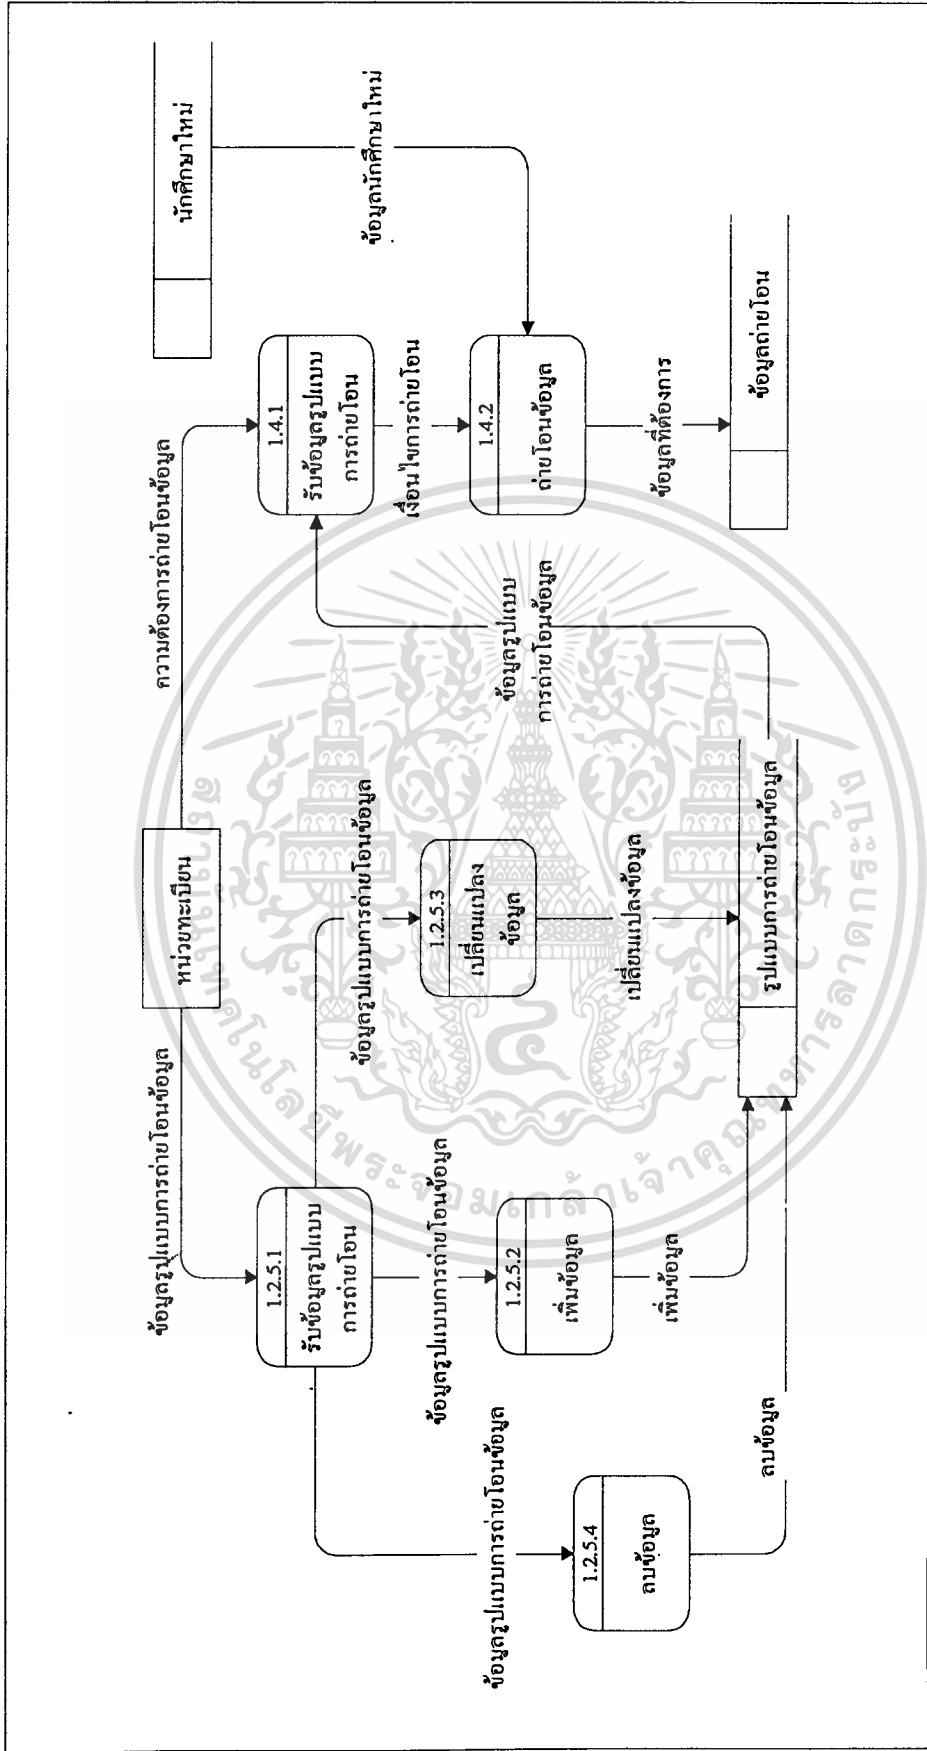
นักศึกษาใหม่

ข้อมูลนักศึกษาใหม่

ความต้องการถ่ายโอนข้อมูล

1.4.1
รับข้อมูลรูปแบบการถ่ายโอน

เงื่อนไขการถ่ายโอน

1.4.2
ถ่ายโอนข้อมูล

ข้อมูลที่ต้องการ

ข้อมูลถ่ายโอน

ข้อมูลรูปแบบการถ่ายโอนข้อมูล

หน่วยทะเบียน

ข้อมูลรูปแบบการถ่ายโอนข้อมูล

1.2.5.3
เปลี่ยนแปลงข้อมูล

เปลี่ยนแปลงข้อมูล

รูปแบบการถ่ายโอนข้อมูล

ข้อมูลรูปแบบการถ่ายโอนข้อมูล

1.2.5.1
รับข้อมูลรูปแบบการถ่ายโอน

ข้อมูลรูปแบบการถ่ายโอนข้อมูล

1.2.5.2
เพิ่มข้อมูล

เพิ่มข้อมูล

ข้อมูลรูปแบบการถ่ายโอนข้อมูล

1.2.5.4
ลบข้อมูล

ลบข้อมูล